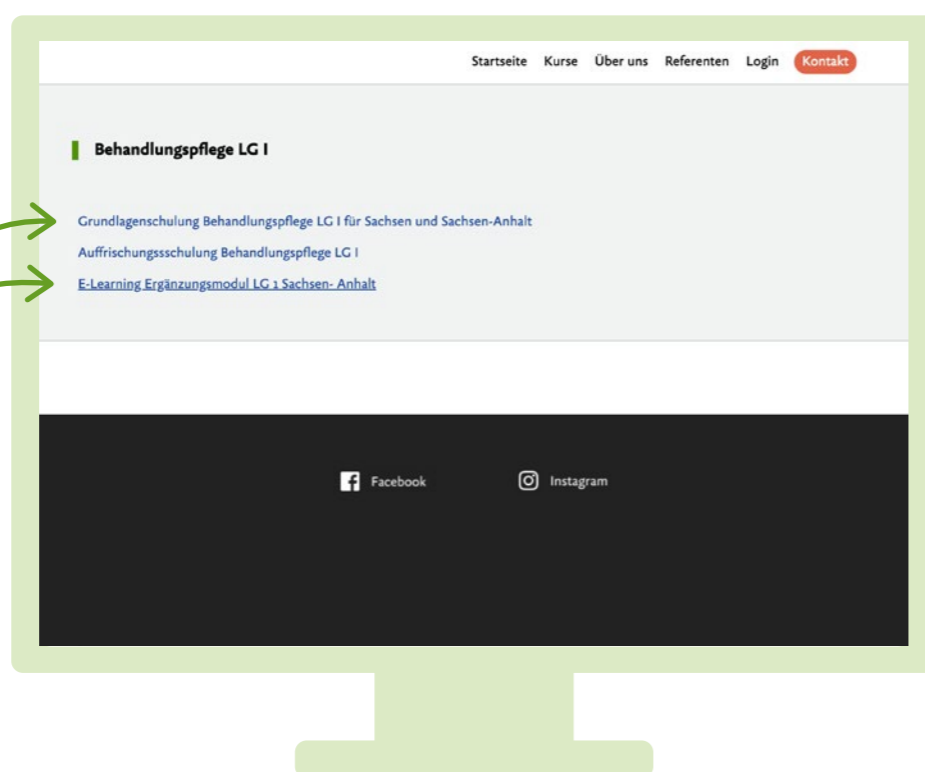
Startseite Kurse Über uns Referenten Login Kontakt

Behandlungspflege LG I

Grundlagenschulung Behandlungspflege LG I für Sachsen und Sachsen-Anhalt

Auffrischungsschulung Behandlungspflege LG I

E-Learning Ergänzungsmodul LG 1 Sachsen- Anhalt

Facebook

Instagram